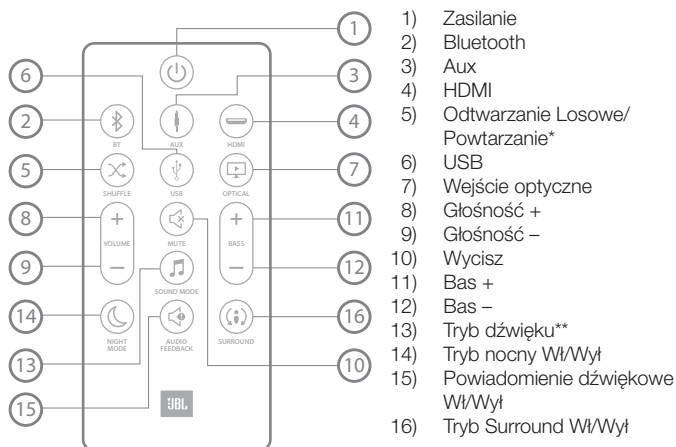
1
6
3
2
BT
AUX
HDMI
4
5
SHUFFLE
USB
OPTICAL
7
8
+
VOLUME
–
MUTE
+
BASS
–
11
9
12
SOUND MODE
14
NIGHT MODE
AUDIO FEEDBACK
SURROUND
16
13
10
15
JBL

1) Zasilanie
2) Bluetooth
3) Aux
4) HDMI
5) Odtwarzanie Losowe/ Powtarzanie*
6) USB
7) Wejście optyczne
8) Głośność +
9) Głośność –
10) Wycisz
11) Bas +
12) Bas –
13) Tryb dźwięku**
14) Tryb nocny Wł/Wył
15) Powiadomienie dźwiękowe Wł/Wył
16) Tryb Surround Wł/Wył